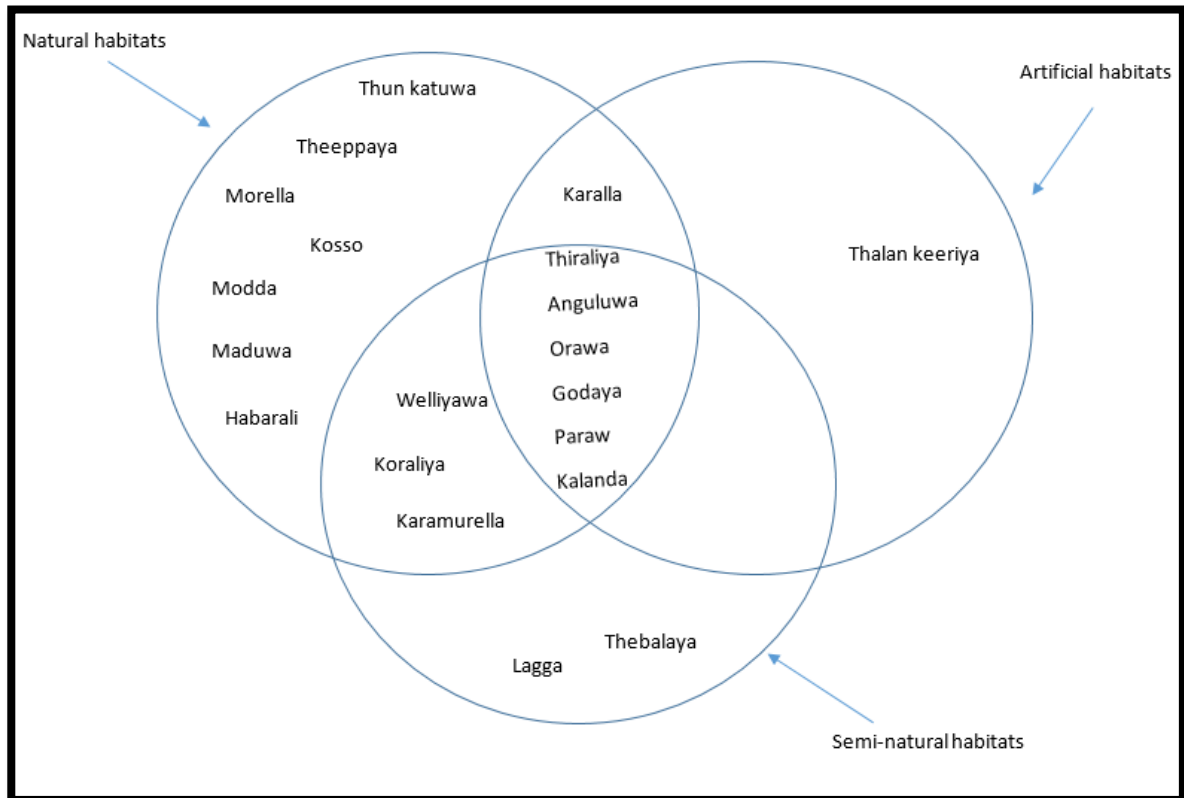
Natural habitats

Artificial habitats

Thun katuwa

Theeppaya

Morella

Kosso

Modda

Maduwa

Habarali

Karalla

Thalan keeriya

Thiraliya

Anguluwa

Orawa

Godaya

Paraw

Kalanda

Welliyawa

Koraliya

Karamurella

Thebalaya

Lagga

Semi-natural habitats